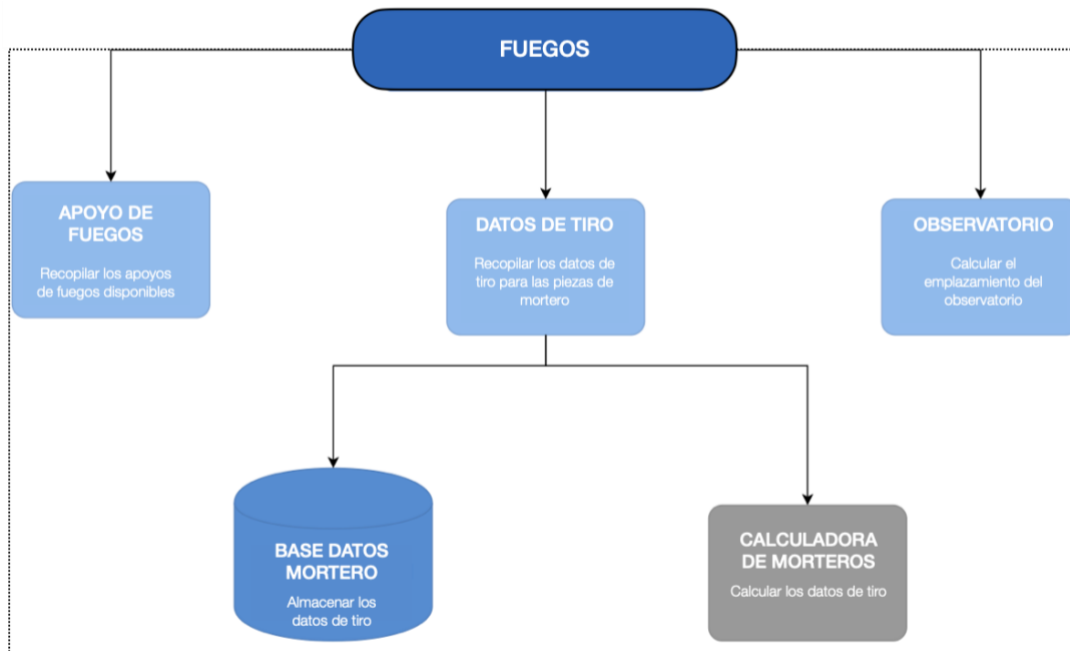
FUEGOS

APOYO DE FUEGOS

Recopilar los apoyos de fuegos disponibles

DATOS DE TIRO

Recopilar los datos de tiro para las piezas de mortero

OBSERVATORIO

Calcular el emplazamiento del observatorio

BASE DATOS MORTERO

Almacenar los datos de tiro

CALCULADORA DE MORTEROS

Calcular los datos de tiro